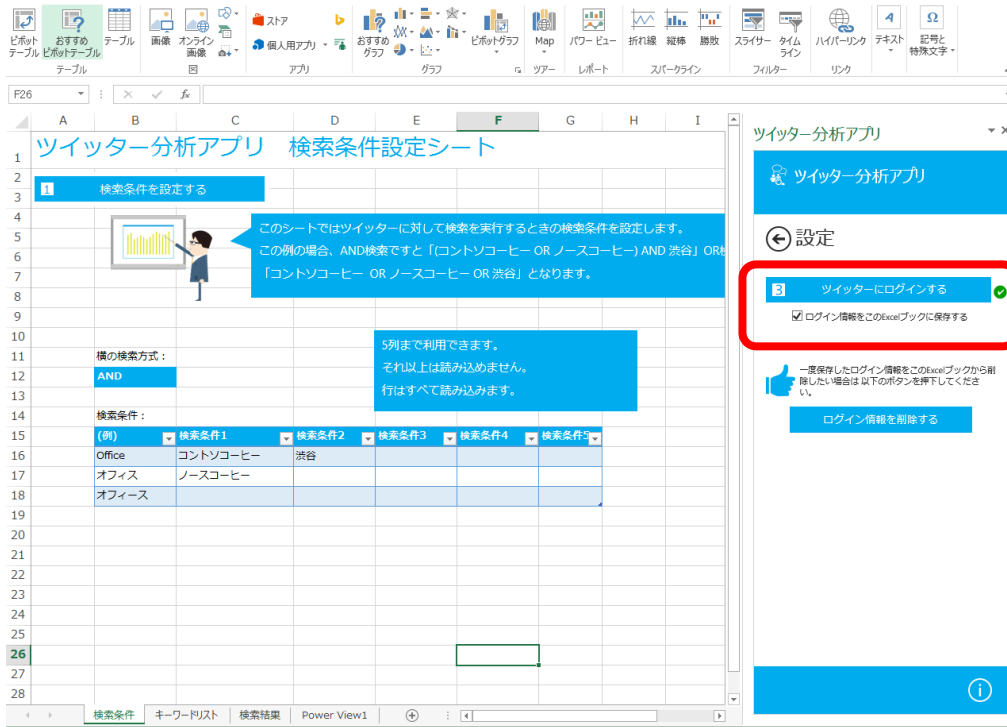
ピボットテーブル おすすめピボットテーブル テーブル 画像 オンライン画像 ストア 個人用アプリ おすすめグラフ ピボットグラフ Map パワービュー 折れ線 縦棒 勝敗 スライサー タイムライン ハイパーリンク テキスト 記号と特殊文字
テーブル 図 アプリ グラフ ツアー レポート スパークライン フィルター リンク

F26 fx

| | A | B | C | D | E | F | G | H | I |
|---|---|---|---|---|---|---|---|---|---|

1 ツイッター分析アプリ　検索条件設定シート

1 検索条件を設定する

このシートではツイッターに対して検索を実行するときの検索条件を設定します。
この例の場合、AND検索ですと「(コントソコーヒー OR ノースコーヒー) AND 渋谷」OR検
「コントソコーヒー OR ノースコーヒー OR 渋谷」となります。

5列まで利用できます。
それ以上は読み込めません。
行はすべて読み込みます。

横の検索方式：
AND

検索条件：

| (例) | 検索条件1 | 検索条件2 | 検索条件3 | 検索条件4 | 検索条件5 |
|---|---|---|---|---|---|
| Office | コントソコーヒー | 渋谷 | | | |
| オフィス | ノースコーヒー | | | | |
| オフィース | | | | | |

検索条件 キーワードリスト 検索結果 Power View1

ツイッター分析アプリ
ツイッター分析アプリ
設定
3 ツイッターにログインする
ログイン情報をこのExcelブックに保存する
一度保存したログイン情報をこのExcelブックから削除したい場合は 以下のボタンを押下してください。
ログイン情報を削除する